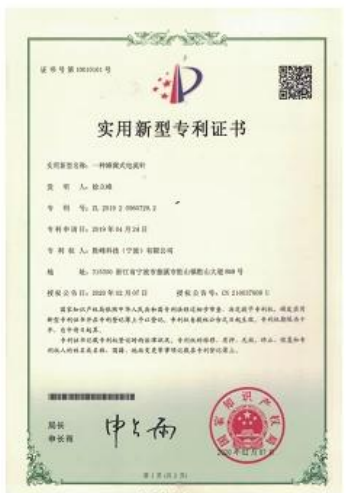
证书号第10010161号

实用新型专利证书

实用新型名称：一种摘篮式电流针

发 明 人：徐立峰

专 利 号：ZL 2019 2 0550728.2

专利申请日：2019年04月26日

专 利 权 人：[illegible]科技（宁波）有限公司

地 址：315300 浙江省宁波市慈溪市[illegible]大道888号

授权公告日：2020年02月07日 授权公告号：CN 210437609 U

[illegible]

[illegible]

局长
申长雨

申长雨

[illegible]

第1页（共1页）